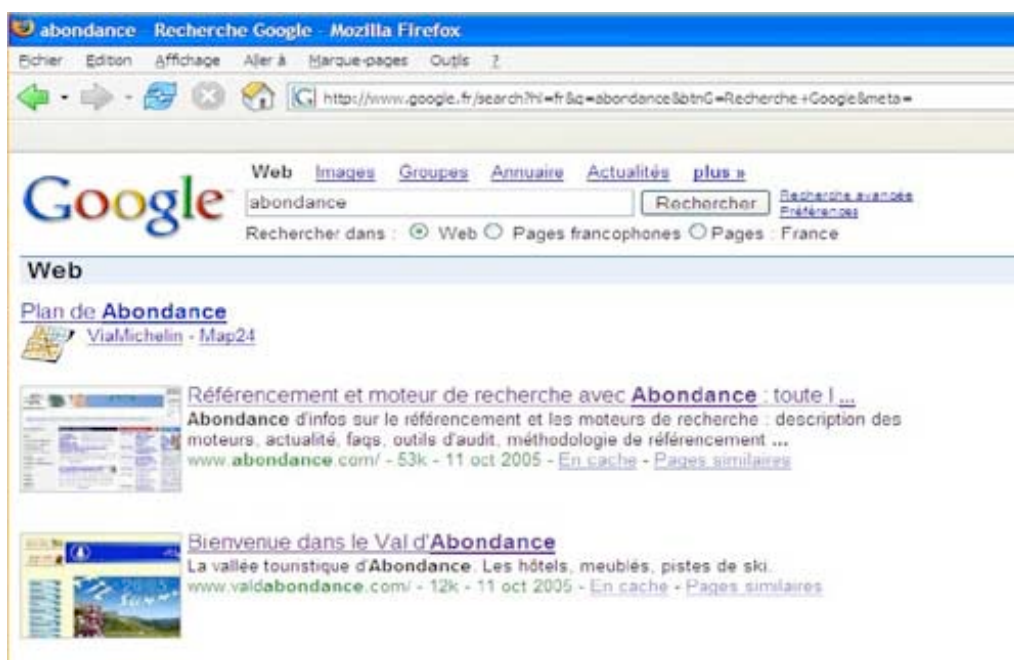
abondance - Recherche Google - Mozilla Firefox

Fichier Edition Affichage Aller à Marque-pages Outils ?

http://www.google.fr/search?hl=fr&q=abondance&btnG=Recherche+Google&meta=

Google

Web Images Groupes Annuaire Actualités plus »

abondance

Rechercher

Recherche avancée
Préférences

Rechercher dans : Web Pages francophones Pages : France

Web

Plan de Abondance
ViaMichelin - Map24

Référencement et moteur de recherche avec Abondance : toute l ...
Abondance d'infos sur le référencement et les moteurs de recherche : description des moteurs, actualité, faqs, outils d'audit, méthodologie de référencement ...
www.abondance.com/ - 53k - 11 oct 2005 - En cache - Pages similaires

Bienvenue dans le Val d'Abondance
La vallée touristique d'Abondance. Les hôtels, meublés, pistes de ski.
www.valdabondance.com/ - 12k - 11 oct 2005 - En cache - Pages similaires